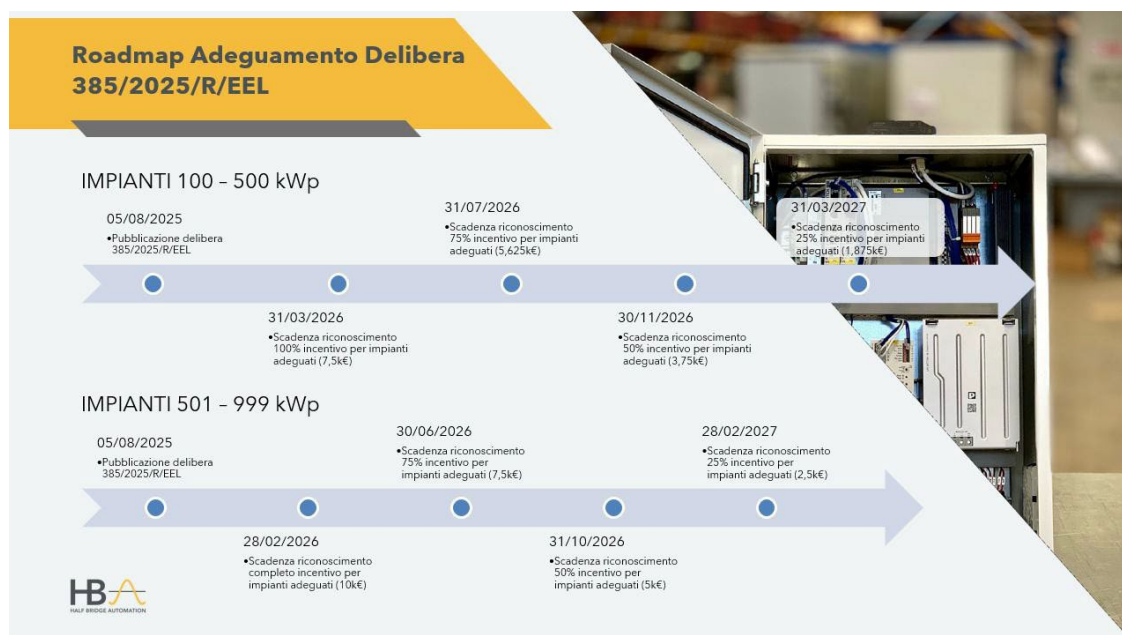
Roadmap Adeguamento Delibera 385/2025/R/EEL

IMPIANTI 100 – 500 kWp

05/08/2025
•Pubblicazione delibera 385/2025/R/EEL

31/07/2026
•Scadenza riconoscimento 75% incentivo per impianti adeguati (5,625k€)

31/03/2027
•Scadenza riconoscimento 25% incentivo per impianti adeguati (1,875k€)

31/03/2026
•Scadenza riconoscimento 100% incentivo per impianti adeguati (7,5k€)

30/11/2026
•Scadenza riconoscimento 50% incentivo per impianti adeguati (3,75k€)

IMPIANTI 501 – 999 kWp

05/08/2025
•Pubblicazione delibera 385/2025/R/EEL

30/06/2026
•Scadenza riconoscimento 75% incentivo per impianti adeguati (7,5k€)

28/02/2027
•Scadenza riconoscimento 25% incentivo per impianti adeguati (2,5k€)

28/02/2026
•Scadenza riconoscimento completo incentivo per impianti adeguati (10k€)

31/10/2026
•Scadenza riconoscimento 50% incentivo per impianti adeguati (5k€)

HBA
HALF BRIDGE AUTOMATION